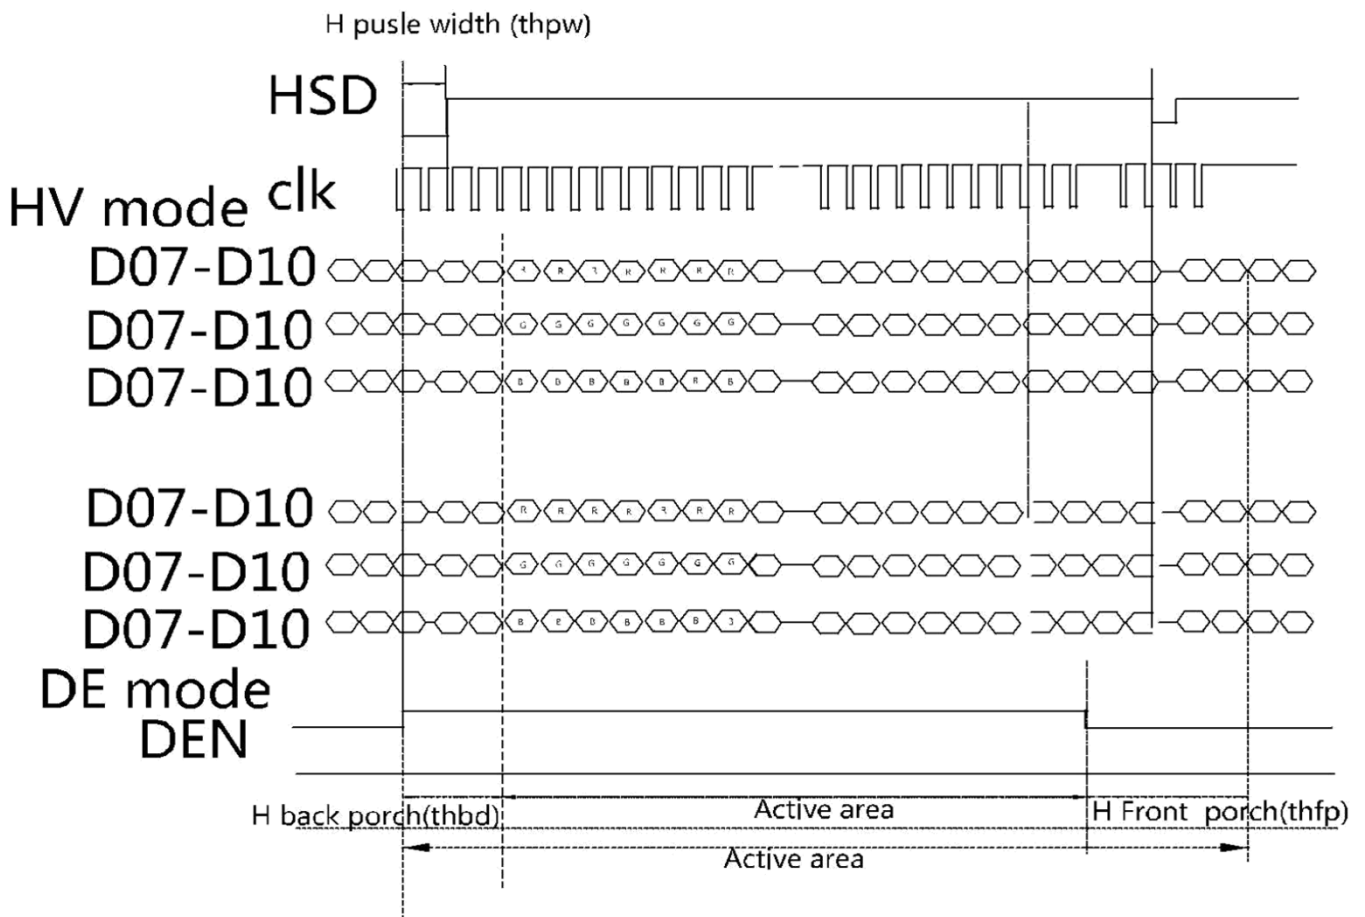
H pusle width (thpw)

HSD

HV mode clk

D07-D10 R R R R R R R

D07-D10 G G G G G G G

D07-D10 B B B B B B B

D07-D10 R R R R R R R

D07-D10 G G G G G G G

D07-D10 B B B B B B B

DE mode DEN

H back porch(thbd)

Active area

H Front porch(thfp)

Active area